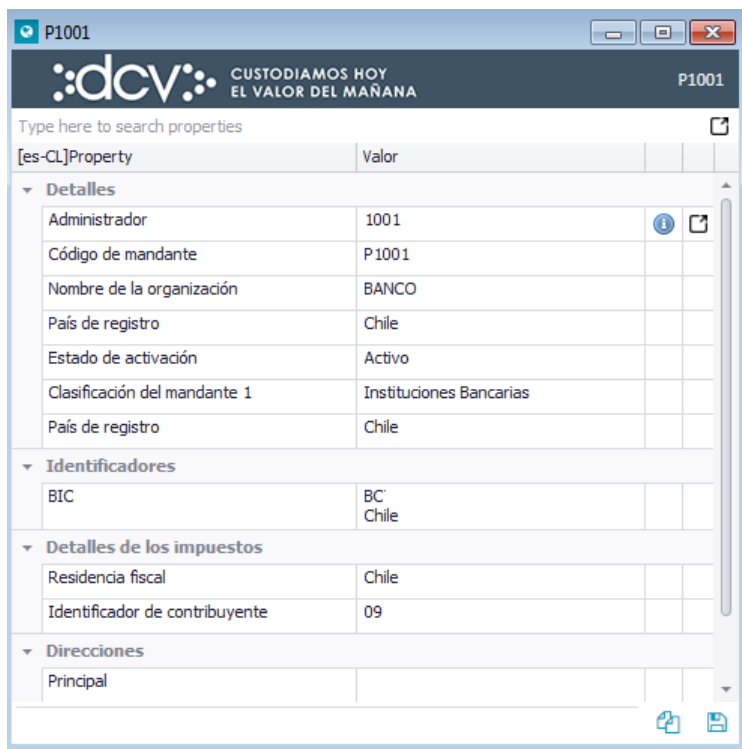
P1001

dcv CUSTODIAMOS HOY EL VALOR DEL MAÑANA

P1001

Type here to search properties

| [es-CL]Property | Valor |
|---|---|
| Detalles | |
| Administrador | 1001 |
| Código de mandante | P1001 |
| Nombre de la organización | BANCO |
| País de registro | Chile |
| Estado de activación | Activo |
| Clasificación del mandante 1 | Instituciones Bancarias |
| País de registro | Chile |
| Identificadores | |
| BIC | BC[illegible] Chile |
| Detalles de los impuestos | |
| Residencia fiscal | Chile |
| Identificador de contribuyente | 09 |
| Direcciones | |
| Principal | |